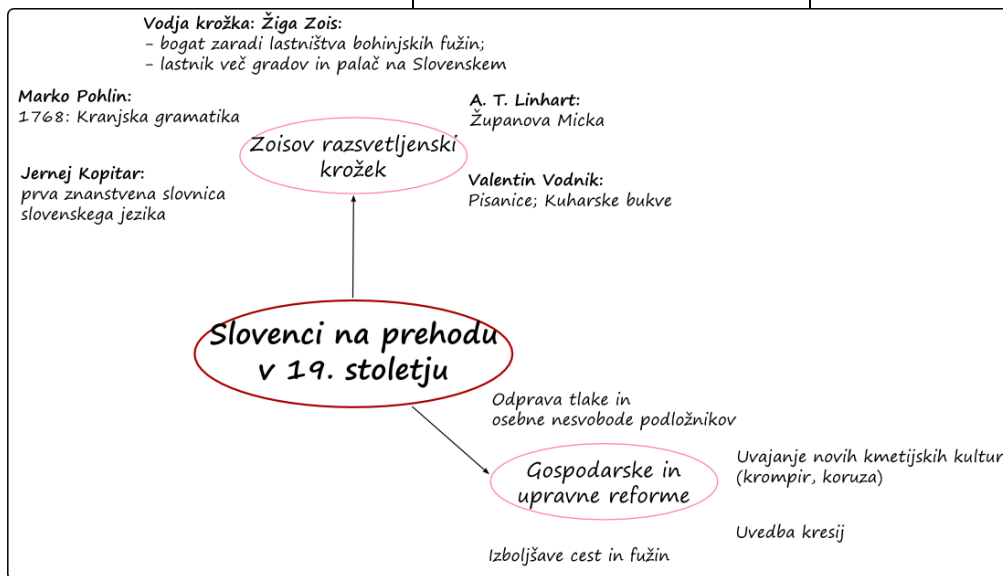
Vodja krožka: Žiga Zois:
- bogat zaradi lastništva bohinjskih fužin;
- lastnik več gradov in palač na Slovenskem

Marko Pohlin:
1768: Kranjska gramatika

A. T. Linhart:
Županova Micka

Zoisov razsvetljenski krožek

Jernej Kopitar:
prva znanstvena slovnica slovenskega jezika

Valentin Vodnik:
Pisanice; Kuharske bukve

Slovenci na prehodu v 19. stoletju

Odprava tlake in osebne nesvobode podložnikov

Gospodarske in upravne reforme

Uvajanje novih kmetijskih kultur (krompir, koruza)

Uvedba kresij

Izboljšave cest in fužin